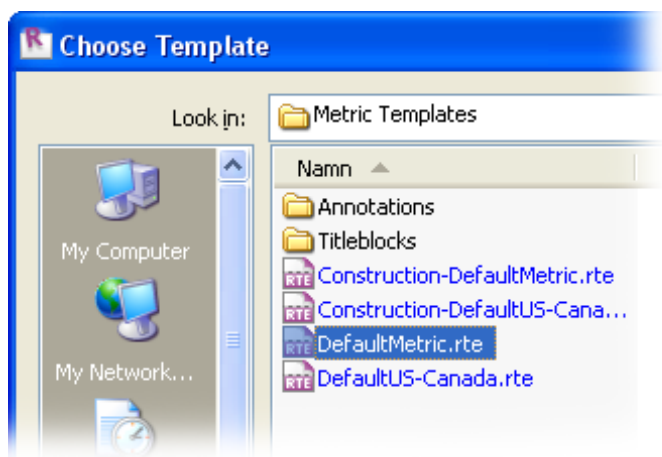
Choose Template

Look in: Metric Templates

My Computer

My Network...

Namn

Annotations

Titleblocks

RTE Construction-DefaultMetric.rte

RTE Construction-DefaultUS-Cana...

RTE DefaultMetric.rte

RTE DefaultUS-Canada.rte